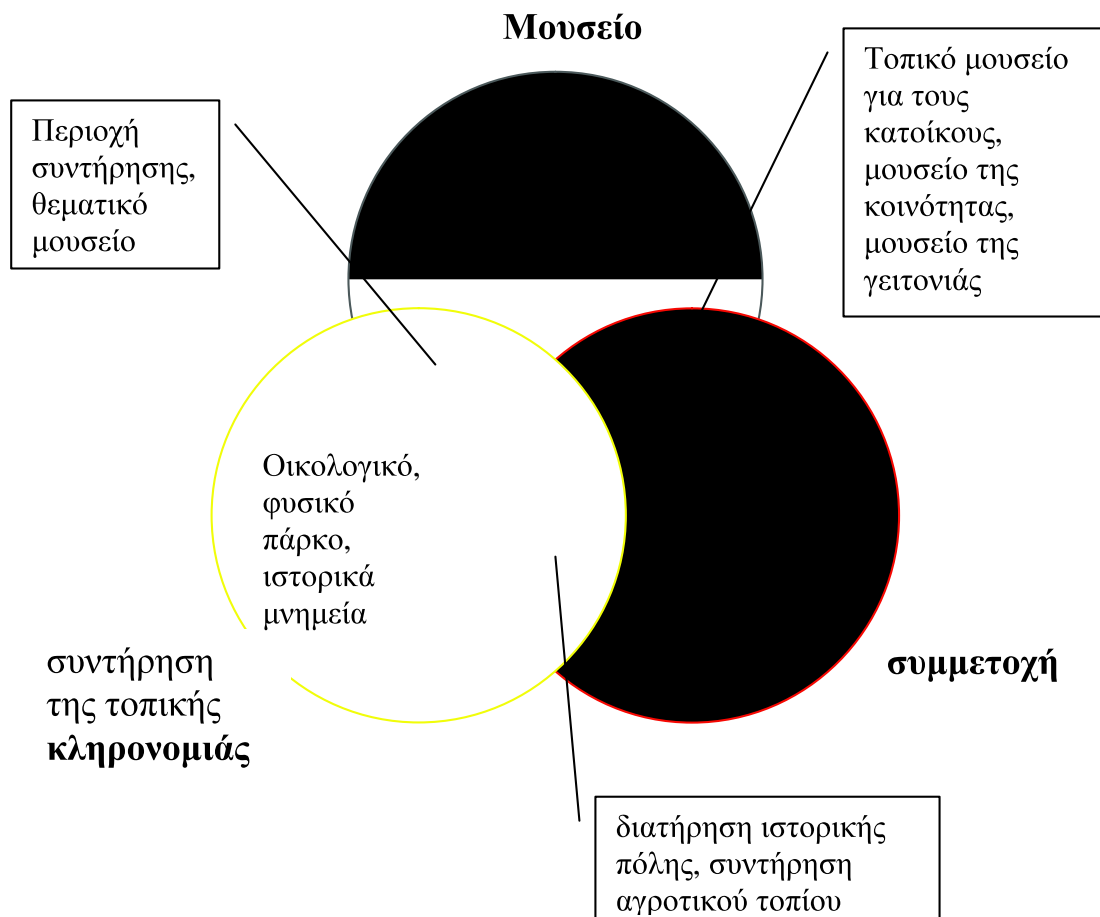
**Μουσείο**

Περιοχή συντήρησης, θεματικό μουσείο

Τοπικό μουσείο για τους κατοίκους, μουσείο της κοινότητας, μουσείο της γειτονιάς

Οικολογικό, φυσικό πάρκο, ιστορικά μνημεία

συντήρηση της τοπικής **κληρονομιάς**

**συμμετοχή**

διατήρηση ιστορικής πόλης, συντήρηση αγροτικού τοπίου